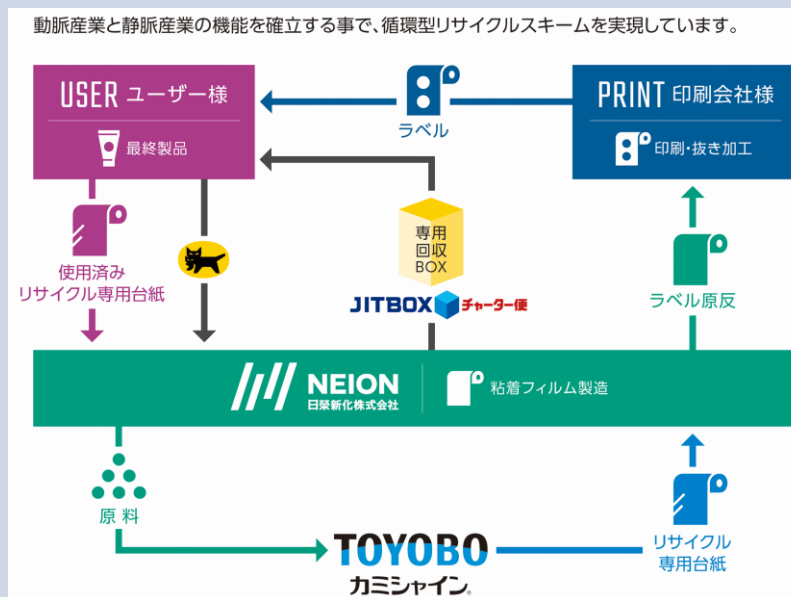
動脈産業と静脈産業の機能を確立する事で、循環型リサイクルスキームを実現しています。

USER ユーザー様

最終製品

ラベル

PRINT 印刷会社様

印刷・抜き加工

使用済み
リサイクル専用台紙

専用
回収
BOX

JITBOX チャーター便

ラベル原反

NEION
日榮新化株式会社

粘着フィルム製造

原料

TOYOBO
カミシャイン。

リサイクル
専用台紙